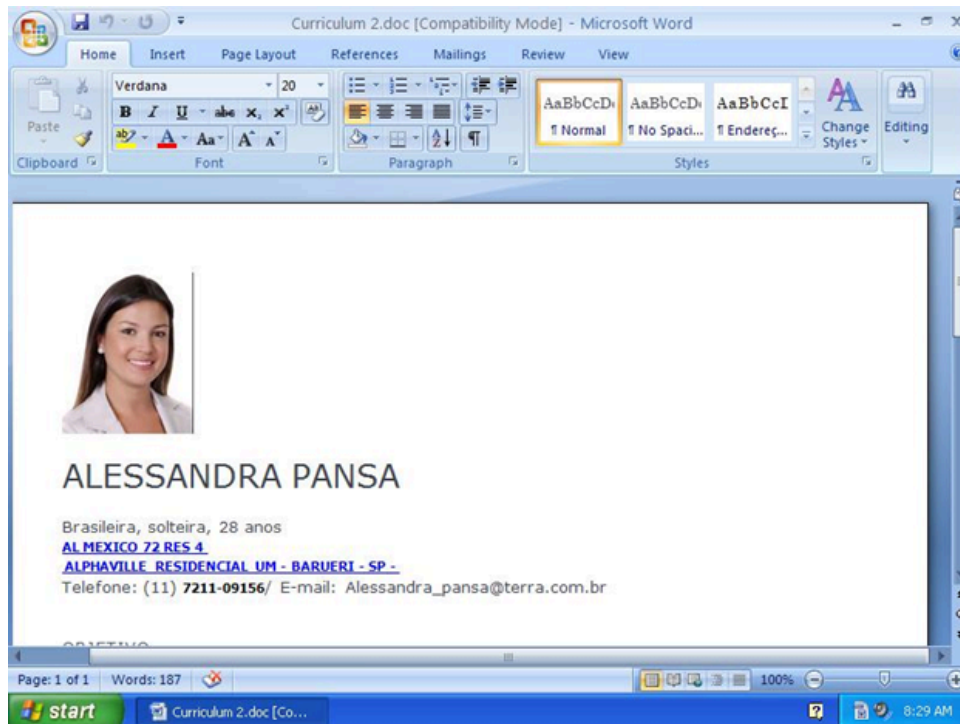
Curriculum 2.doc [Compatibility Mode] - Microsoft Word

Home Insert Page Layout References Mailings Review View

Paste
Clipboard
Verdana 20
B I U abe $x_2$ $x^2$
Aa A A
Font
Paragraph
AaBbCcDı AaBbCcDı AaBbCcI
¶ Normal ¶ No Spaci... ¶ Endereç...
Styles
Change Styles
Editing

ALESSANDRA PANSA

Brasileira, solteira, 28 anos
AL MEXICO 72 RES 4
ALPHAVILLE RESIDENCIAL UM - BARUERI - SP -
Telefone: (11) 7211-09156/ E-mail: Alessandra_pansa@terra.com.br

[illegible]

Page: 1 of 1 Words: 187 100%

start Curriculum 2.doc [Co... 8:29 AM